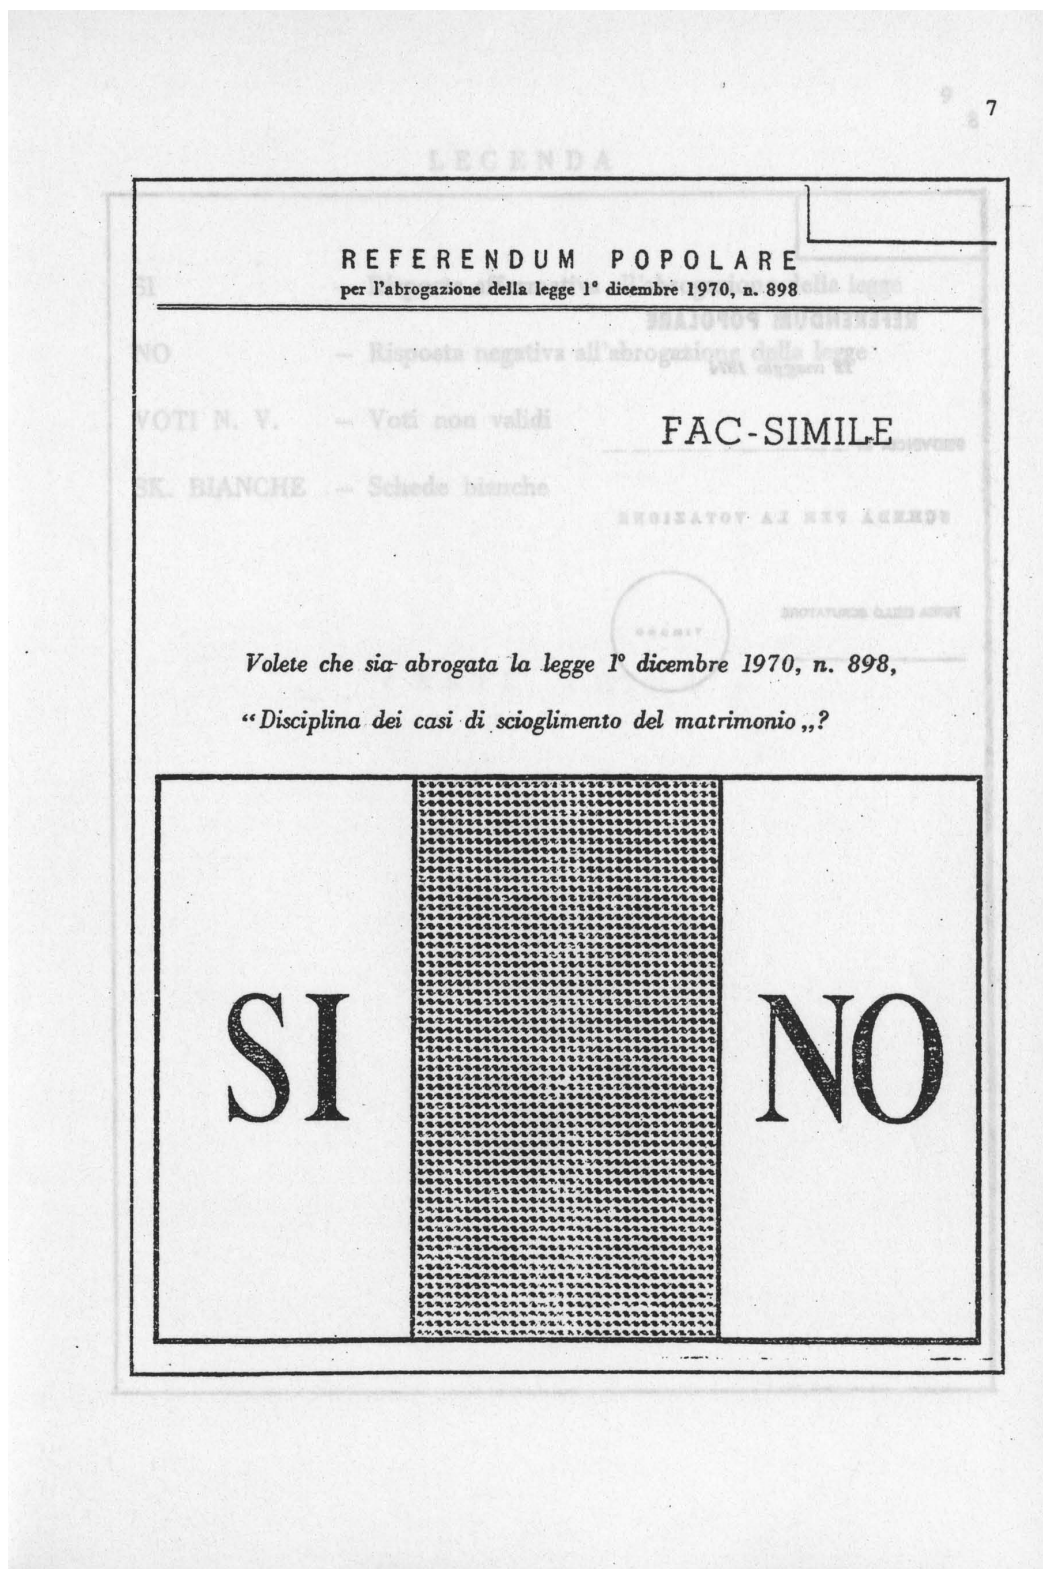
7

REFERENDUM POPOLARE
per l'abrogazione della legge 1° dicembre 1970, n. 898

FAC-SIMILE

*Volete che sia abrogata la legge 1° dicembre 1970, n. 898, "Disciplina dei casi di scioglimento del matrimonio„?*

SI

NO